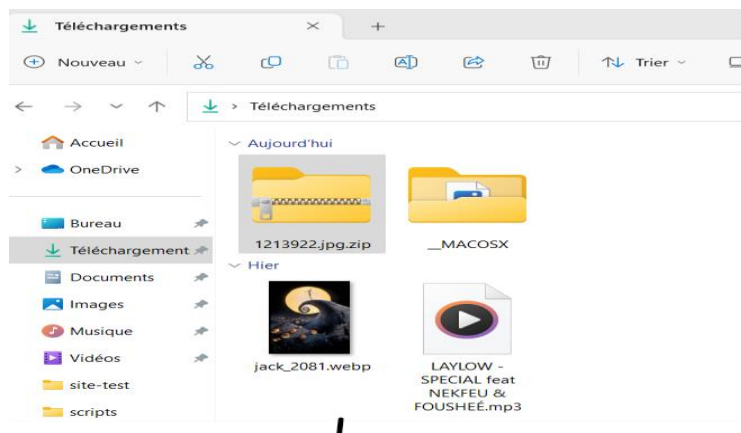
Téléchargements ✕ +

Nouveau ⌄ Trier ⌄

← → ⌄ ↑ › Téléchargements

Accueil
OneDrive
Bureau
Téléchargement
Documents
Images
Musique
Vidéos
site-test
scripts

⌄ Aujourd'hui
1213922.jpg.zip
__MACOSX

⌄ Hier
jack_2081.webp
LAYLOW - SPECIAL feat NEKFEU & FOUSHEÉ.mp3